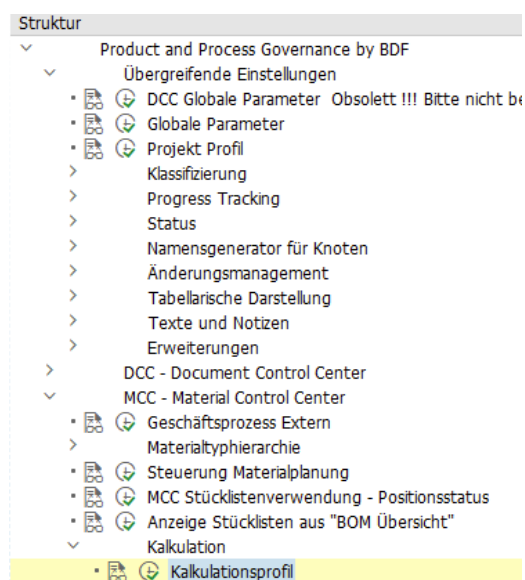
Struktur

Product and Process Governance by BDF

Übergreifende Einstellungen

DCC Globale Parameter Obsolett !!! Bitte nicht be

Globale Parameter

Projekt Profil

Klassifizierung

Progress Tracking

Status

Namensgenerator für Knoten

Änderungsmanagement

Tabellarische Darstellung

Texte und Notizen

Erweiterungen

DCC - Document Control Center

MCC - Material Control Center

Geschäftsprozess Extern

Materialtyphierarchie

Steuerung Materialplanung

MCC Stücklistenverwendung - Positionsstatus

Anzeige Stücklisten aus "BOM Übersicht"

Kalkulation

Kalkulationsprofil